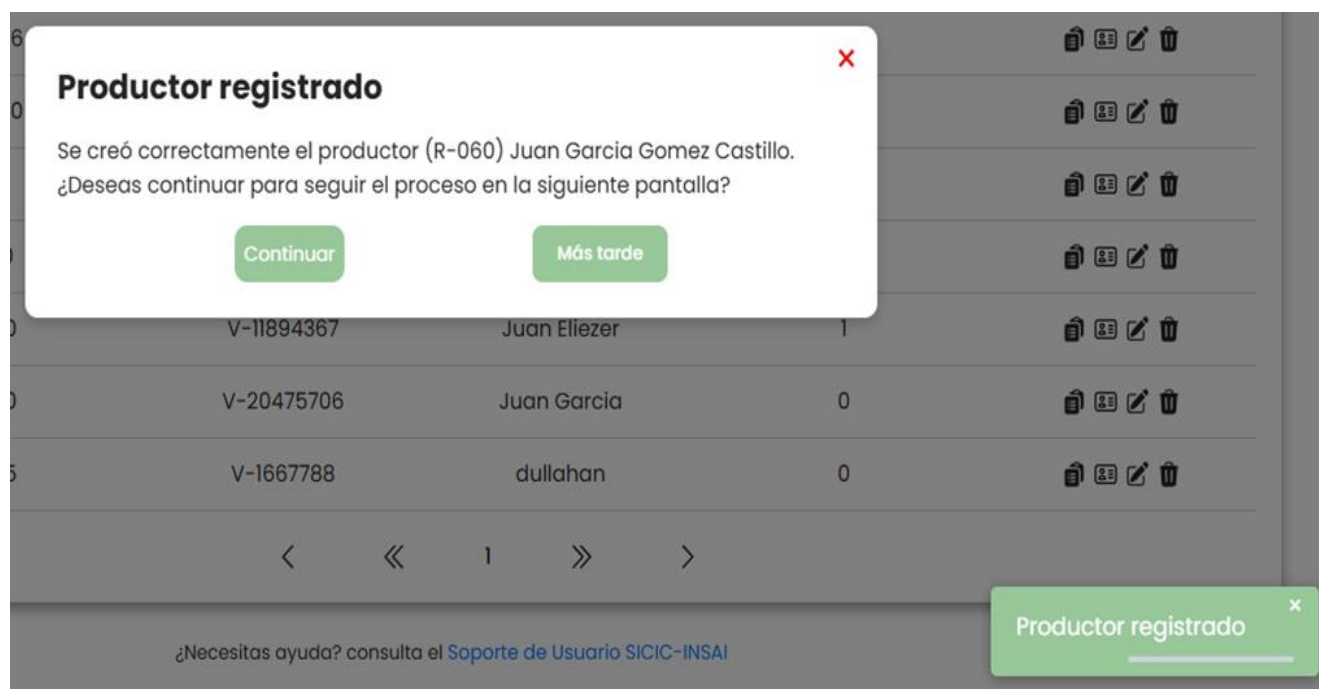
×

Productor registrado

Se creó correctamente el productor (R-060) Juan Garcia Gomez Castillo. ¿Deseas continuar para seguir el proceso en la siguiente pantalla?

Continuar

Más tarde

| V-11894367 | Juan Eliezer | 1 |
|---|---|---|
| V-20475706 | Juan Garcia | 0 |
| V-1667788 | dullahan | 0 |

‹ « 1 » ›

¿Necesitas ayuda? consulta el Soporte de Usuario SICIC-INSAI

×
Productor registrado